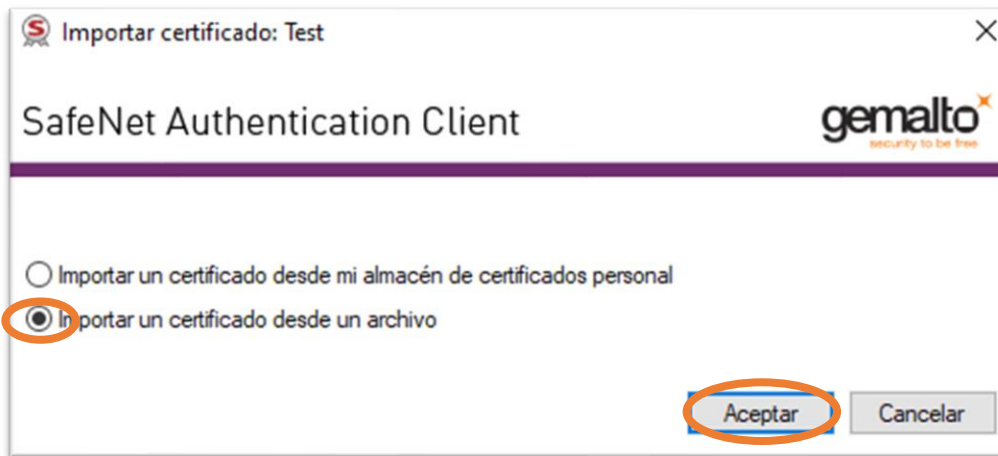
Importar certificado: Test

SafeNet Authentication Client

gemalto
security to be free

Importar un certificado desde mi almacén de certificados personal

Importar un certificado desde un archivo

Aceptar

Cancelar